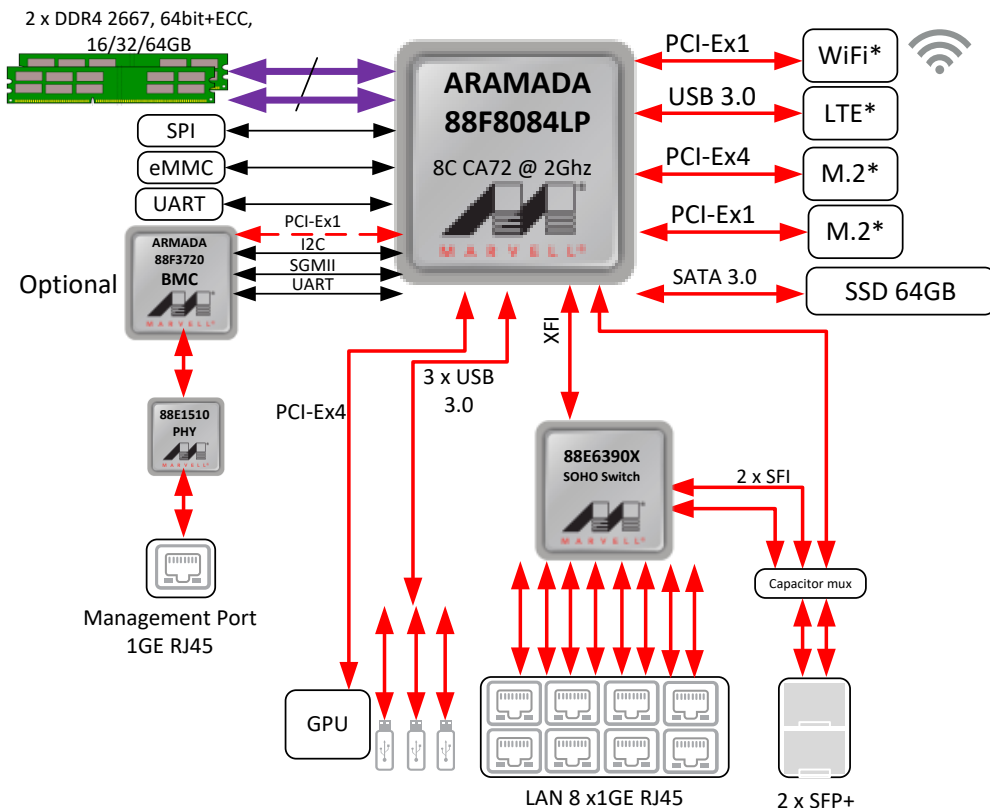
2 x DDR4 2667, 64bit+ECC, 16/32/64GB

SPI

eMMC

UART

ARAMADA 88F8084LP

8C CA72 @ 2Ghz

MARVELL

PCI-Ex1

WiFi*

USB 3.0

LTE*

PCI-Ex4

M.2*

PCI-Ex1

M.2*

SATA 3.0

SSD 64GB

ARMADA 88F3720 BMC

MARVELL

Optional

PCI-Ex1

I2C

SGMII

UART

88E1510 PHY

MARVELL

Management Port 1GE RJ45

PCI-Ex4

3 x USB 3.0

XFI

88E6390X SOHO Switch

MARVELL

2 x SFI

Capacitor mux

GPU

LAN 8 x1GE RJ45

2 x SFP+